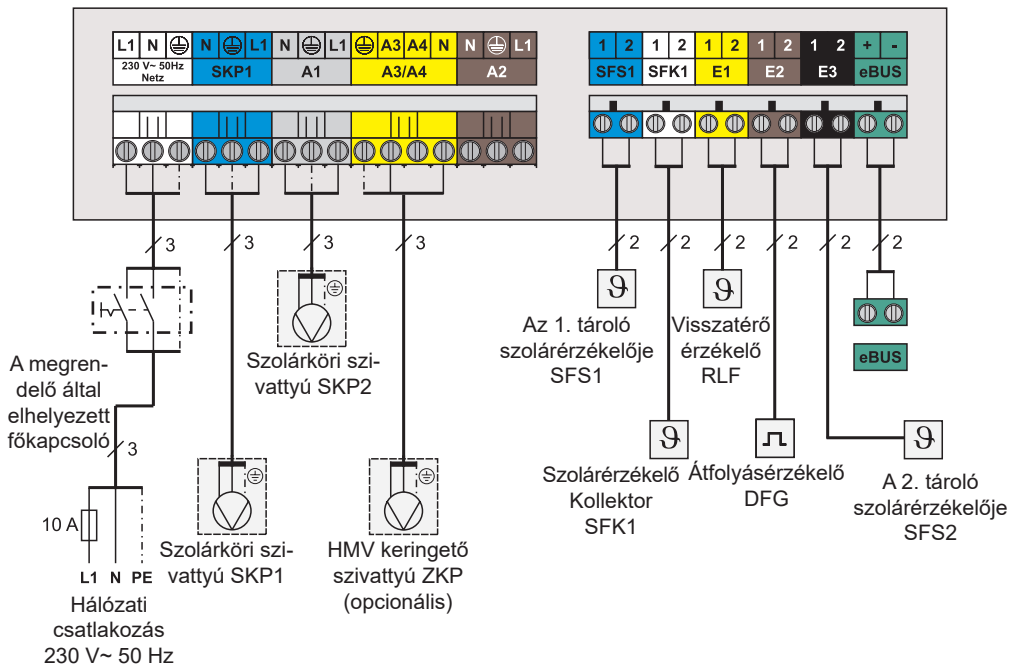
L1 N ⏚ N ⏚ L1 N ⏚ L1 ⏚ A3 A4 N N ⏚ L1

230 V~ 50Hz Netz

SKP1

A1

A3/A4

A2

1 2 1 2 1 2 1 2 1 2 + -

SFS1 SFK1 E1 E2 E3 eBUS

3 3 3 3

2 2 2 2 2 2

A megrendelő által elhelyezett főkapcsoló

3

10 A

L1 N PE

Hálózati csatlakozás 230 V~ 50 Hz

Szolárköri szivattyú SKP1

Szolárköri szivattyú SKP2

HMV keringető szivattyú ZKP (opcionális)

Az 1. tároló szolárérzékelője SFS1

Szolárérzékelő Kollektor SFK1

Visszatérő érzékelő RLF

Átfolyásérzékelő DFG

A 2. tároló szolárérzékelője SFS2

eBUS